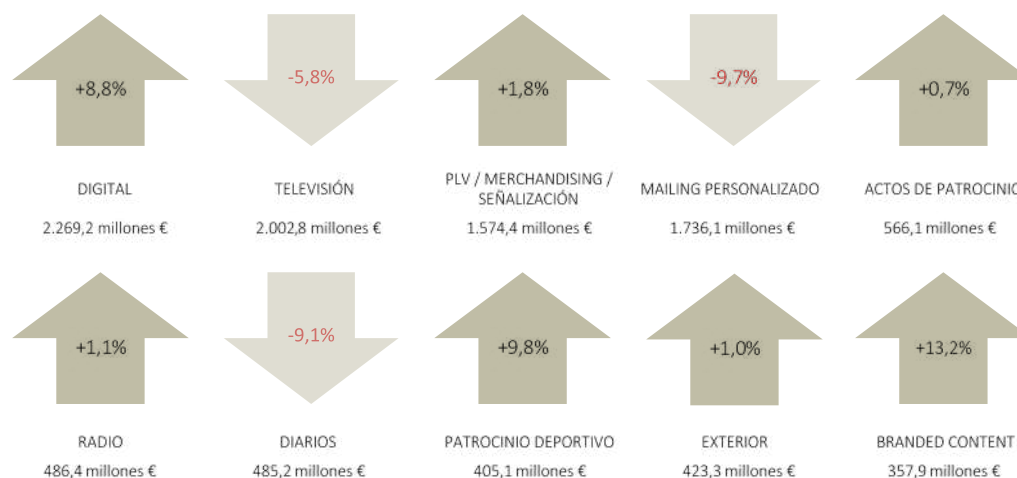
+8,8%

DIGITAL

2.269,2 millones €

-5,8%

TELEVISIÓN

2.002,8 millones €

+1,8%

PLV / MERCHANDISING / SEÑALIZACIÓN

1.574,4 millones €

-9,7%

MAILING PERSONALIZADO

1.736,1 millones €

+0,7%

ACTOS DE PATROCINIO

566,1 millones €

+1,1%

RADIO

486,4 millones €

-9,1%

DIARIOS

485,2 millones €

+9,8%

PATROCINIO DEPORTIVO

405,1 millones €

+1,0%

EXTERIOR

423,3 millones €

+13,2%

BRANDED CONTENT

357,9 millones €